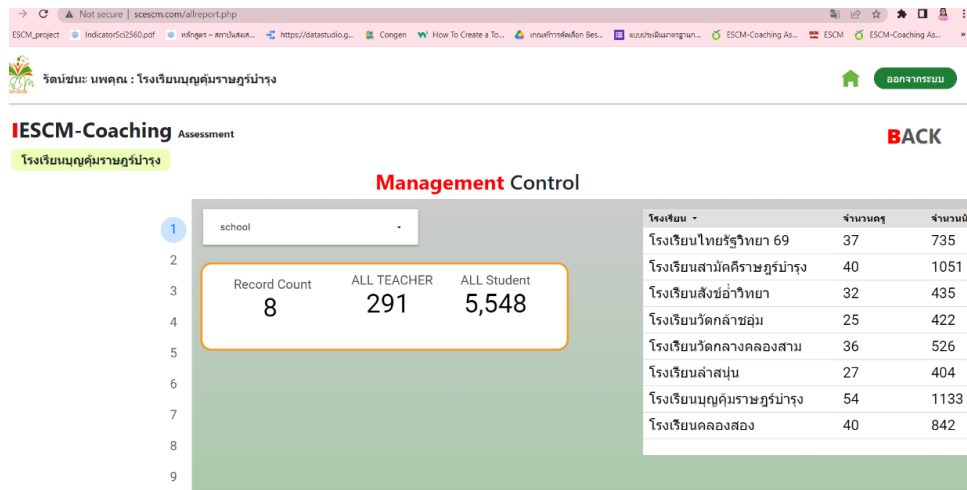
Not secure | scescm.com/allreport.php

ESCM_project IndicatorSci2560.pdf หลักสูตร – สถาบันส่งเส... https://datastudio.g... Congen How To Create a To... เกณฑ์การคัดเลือก Bes... แบบประเมินมาตรฐาน... ESCM-Coaching As... ESCM ESCM-Coaching As...

รัตน์ชนะ นพคุณ : โรงเรียนบุญคุ้มราษฎร์บำรุง

ออกจากระบบ

IESCM-Coaching Assessment

โรงเรียนบุญคุ้มราษฎร์บำรุง

BACK

Management Control

1
2
3
4
5
6
7
8
9

school

Record Count
8

ALL TEACHER
291

ALL Student
5,548

| โรงเรียน | จำนวนครู | จำนวนนั |
|---|---|---|
| โรงเรียนไทยรัฐวิทยา 69 | 37 | 735 |
| โรงเรียนสามัคคีราษฎร์บำรุง | 40 | 1051 |
| โรงเรียนสังข์อ่ำวิทยา | 32 | 435 |
| โรงเรียนวัดกล้าชอุ่ม | 25 | 422 |
| โรงเรียนวัดกลางคลองสาม | 36 | 526 |
| โรงเรียนลำสนุ่น | 27 | 404 |
| โรงเรียนบุญคุ้มราษฎร์บำรุง | 54 | 1133 |
| โรงเรียนคลองสอง | 40 | 842 |